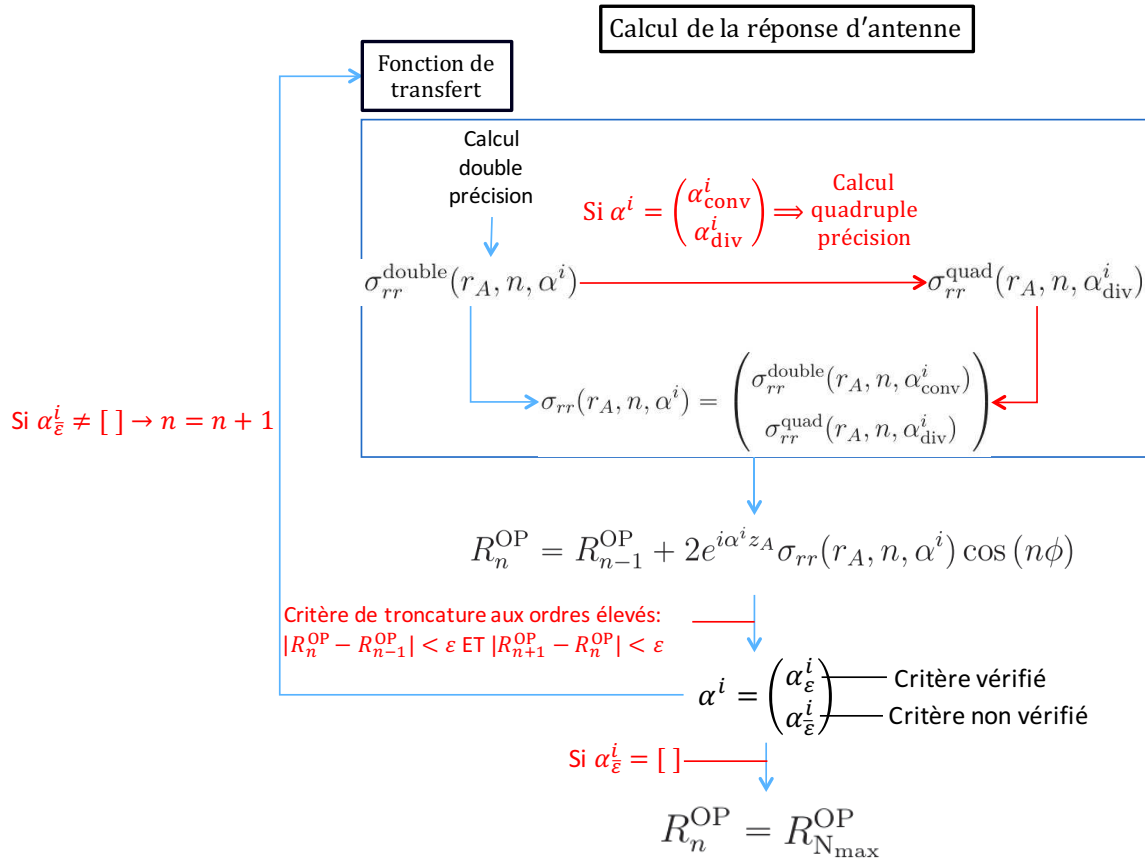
Calcul de la réponse d'antenne

Fonction de transfert

Calcul double précision

Si $\alpha^i = \begin{pmatrix} \alpha^i_{\text{conv}} \\ \alpha^i_{\text{div}} \end{pmatrix} \Longrightarrow$ Calcul quadruple précision

$\sigma_{rr}^{\text{double}}(r_A, n, \alpha^i)$

$\sigma_{rr}^{\text{quad}}(r_A, n, \alpha^i_{\text{div}})$

$\sigma_{rr}(r_A, n, \alpha^i) = \begin{pmatrix} \sigma_{rr}^{\text{double}}(r_A, n, \alpha^i_{\text{conv}}) \\ \sigma_{rr}^{\text{quad}}(r_A, n, \alpha^i_{\text{div}}) \end{pmatrix}$

Si $\alpha^i_{\bar{\varepsilon}} \neq [\ ] \rightarrow n = n+1$

$R_n^{\text{OP}} = R_{n-1}^{\text{OP}} + 2e^{i\alpha^i z_A}\sigma_{rr}(r_A, n, \alpha^i)\cos(n\phi)$

Critère de troncature aux ordres élevés:
$|R_n^{\text{OP}} - R_{n-1}^{\text{OP}}| < \varepsilon$ ET $|R_{n+1}^{\text{OP}} - R_n^{\text{OP}}| < \varepsilon$

$\alpha^i = \begin{pmatrix} \alpha^i_{\varepsilon} \\ \alpha^i_{\bar{\varepsilon}} \end{pmatrix}$

Critère vérifié

Critère non vérifié

Si $\alpha^i_{\bar{\varepsilon}} = [\ ]$

$R_n^{\text{OP}} = R_{\text{N}_{\max}}^{\text{OP}}$